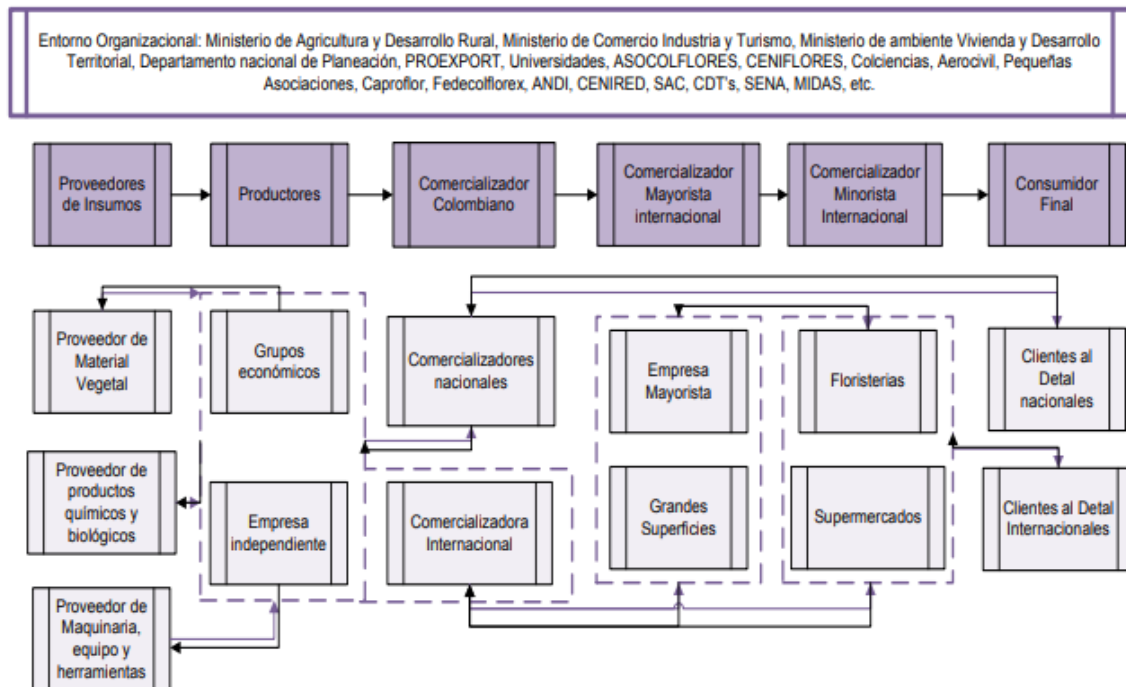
Entorno Organizacional: Ministerio de Agricultura y Desarrollo Rural, Ministerio de Comercio Industria y Turismo, Ministerio de ambiente Vivienda y Desarrollo Territorial, Departamento nacional de Planeación, PROEXPORT, Universidades, ASOCOLFLORES, CENIFLORES, Colciencias, Aerocivil, Pequeñas Asociaciones, Caproflor, Fedecolflorex, ANDI, CENIRED, SAC, CDT's, SENA, MIDAS, etc.

Proveedores de Insumos

Productores

Comercializador Colombiano

Comercializador Mayorista internacional

Comercializador Minorista Internacional

Consumidor Final

Proveedor de Material Vegetal

Grupos económicos

Comercializadores nacionales

Empresa Mayorista

Floristerías

Clientes al Detal nacionales

Proveedor de productos químicos y biológicos

Empresa independiente

Comercializadora Internacional

Grandes Superficies

Supermercados

Clientes al Detal Internacionales

Proveedor de Maquinaria, equipo y herramientas